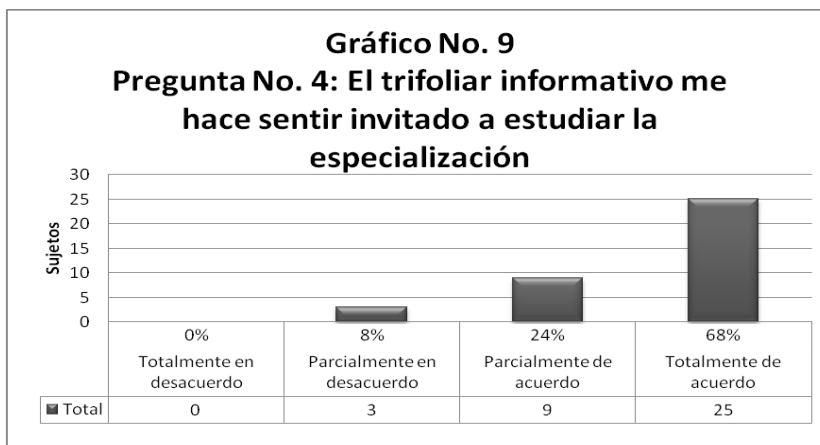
Gráfico No. 9
Pregunta No. 4: El trifoliar informativo me hace sentir invitado a estudiar la especialización

Sujetos

30
25
20
15
10
5
0

| | 0% Totalmente en desacuerdo | 8% Parcialmente en desacuerdo | 24% Parcialmente de acuerdo | 68% Totalmente de acuerdo |
|---|---|---|---|---|
| Total | 0 | 3 | 9 | 25 |